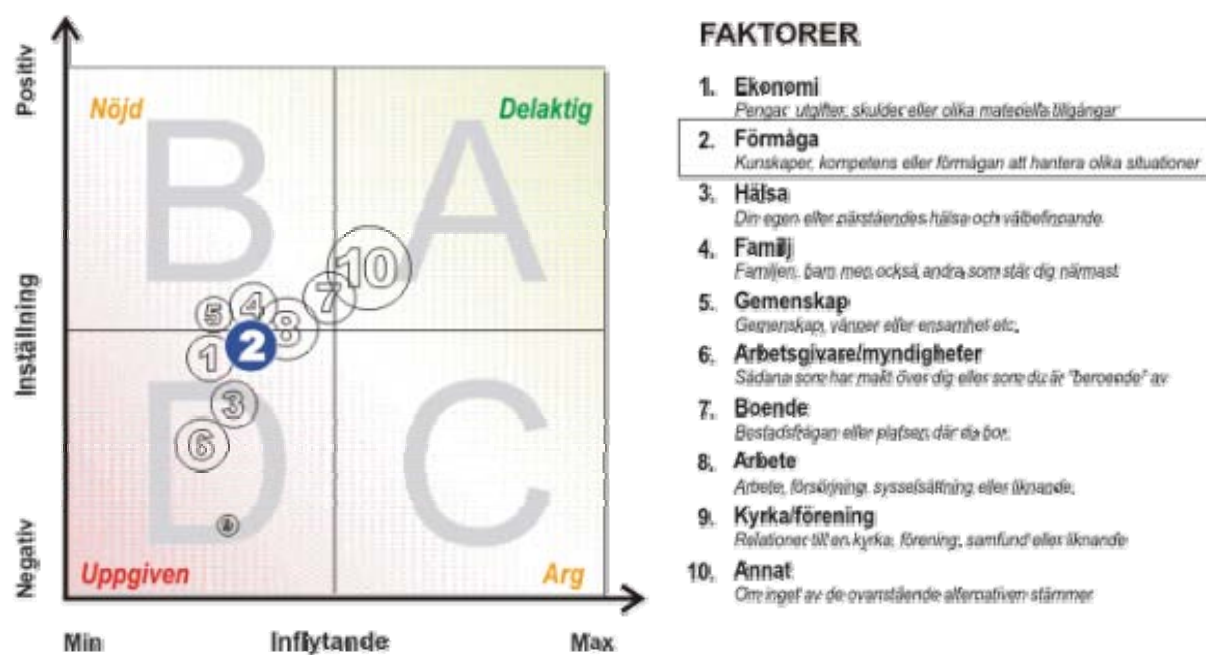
Positiv

Inställning

Negativ

Nöjd

Delaktig

Uppgiven

Arg

B

A

D

C

10
7
4
8
5
2
1
3
6
9

Min

Inflytande

Max

FAKTORER

1. Ekonomi
Pengar, utgifter, skulder eller olika materiella tillgångar

2. Förmåga
Kunskaper, kompetens eller förmågan att hantera olika situationer

3. Hälsa
Din egen eller närståendes hälsa och välbefinnande

4. Familj
Familjen, barn men också andra som står dig närmast

5. Gemenskap
Gemenskap, vänner eller ensamhet etc.

6. Arbetsgivare/myndigheter
Sådana som har makt över dig eller som du är "beroende" av

7. Boende
Bostadsfrågan eller platsen där du bor.

8. Arbete
Arbete, försörjning, sysselsättning eller liknande.

9. Kyrka/förening
Relationer till en kyrka, förening, samfund eller liknande

10. Annat
Om inget av de ovanstående alternativen stämmer